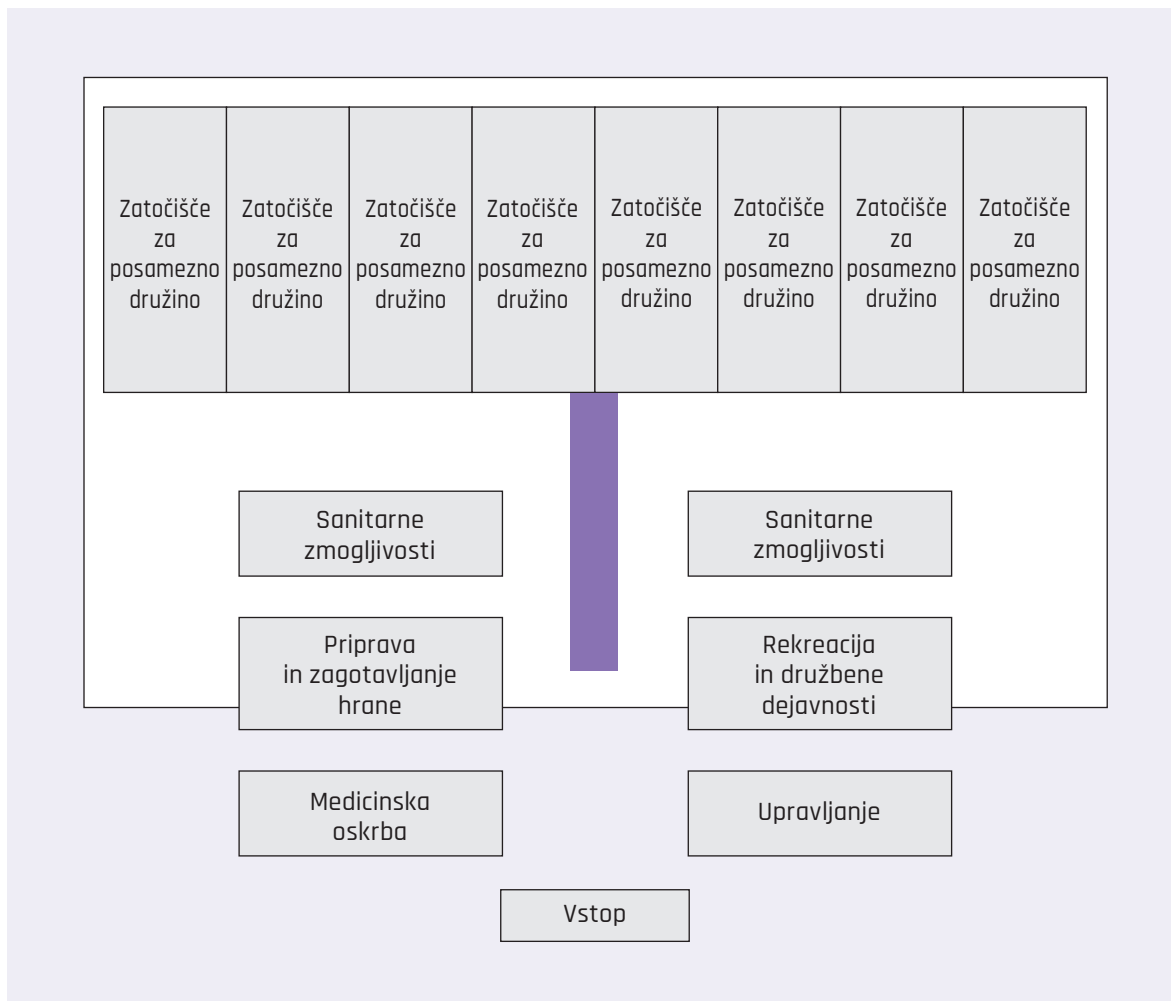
Zatočišče za posamezno družino

Zatočišče za posamezno družino

Zatočišče za posamezno družino

Zatočišče za posamezno družino

Zatočišče za posamezno družino

Zatočišče za posamezno družino

Zatočišče za posamezno družino

Zatočišče za posamezno družino

Sanitarne zmogljivosti

Sanitarne zmogljivosti

Priprava in zagotavljanje hrane

Rekreacija in družbene dejavnosti

Medicinska oskrba

Upravljanje

Vstop